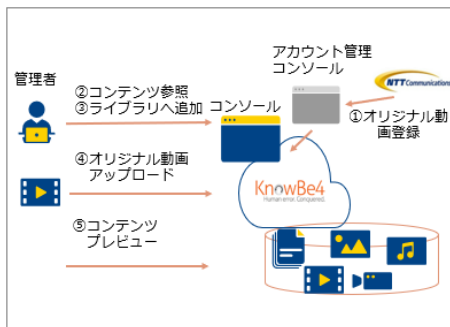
管理者

②コンテンツ参照
③ライブラリへ追加

④オリジナル動画
アップロード

⑤コンテンツ
プレビュー

コンソール

アカウント管理
コンソール

NTT Communications

①オリジナル動画登録

KnowBe4
Human error. Conquered.